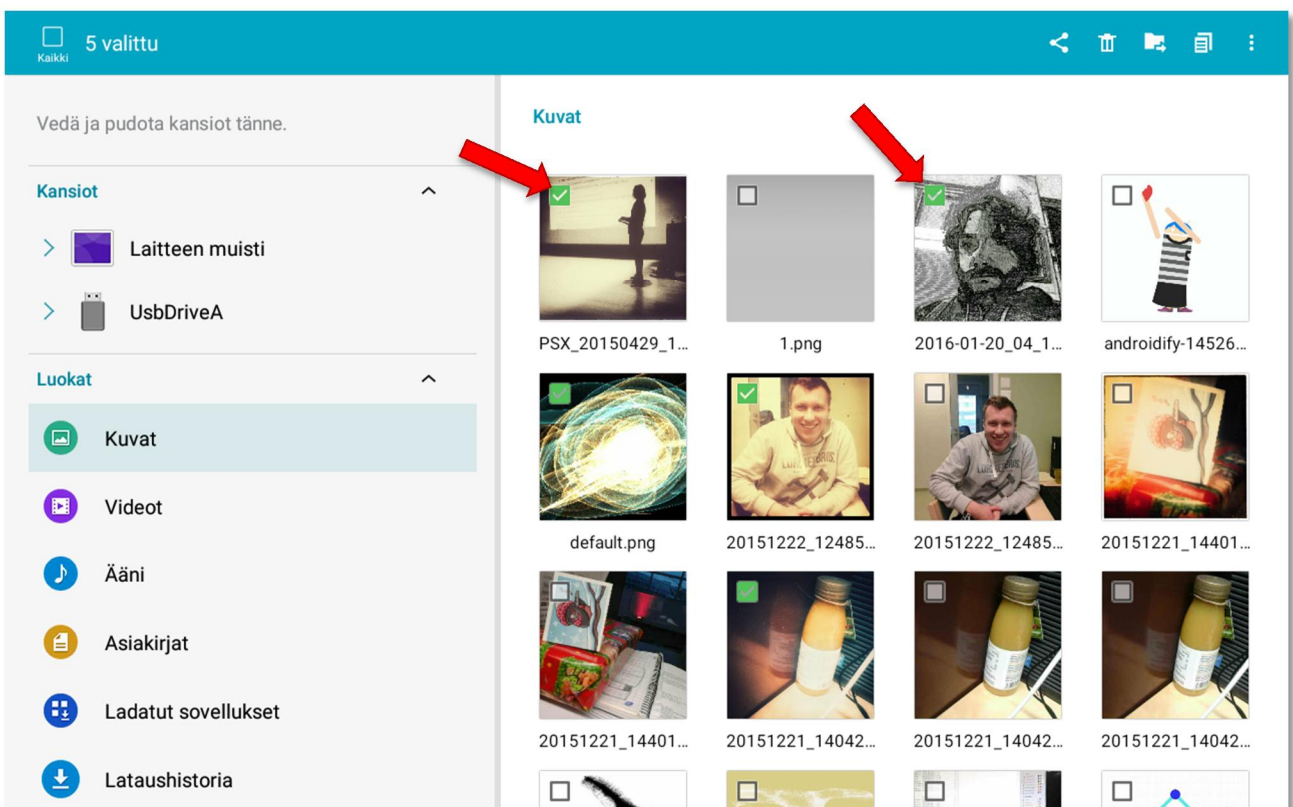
Kaikki
5 valittu

Vedä ja pudota kansiot tänne.

Kansiot

Laitteen muisti

UsbDriveA

Luokat

Kuvat

Videot

Ääni

Asiakirjat

Ladatut sovellukset

Lataushistoria

Kuvat

PSX_20150429_1...
1.png
2016-01-20_04_1...
androidify-14526...
default.png
20151222_12485...
20151222_12485...
20151221_14401...
20151221_14401...
20151221_14042...
20151221_14042...
20151221_14042...